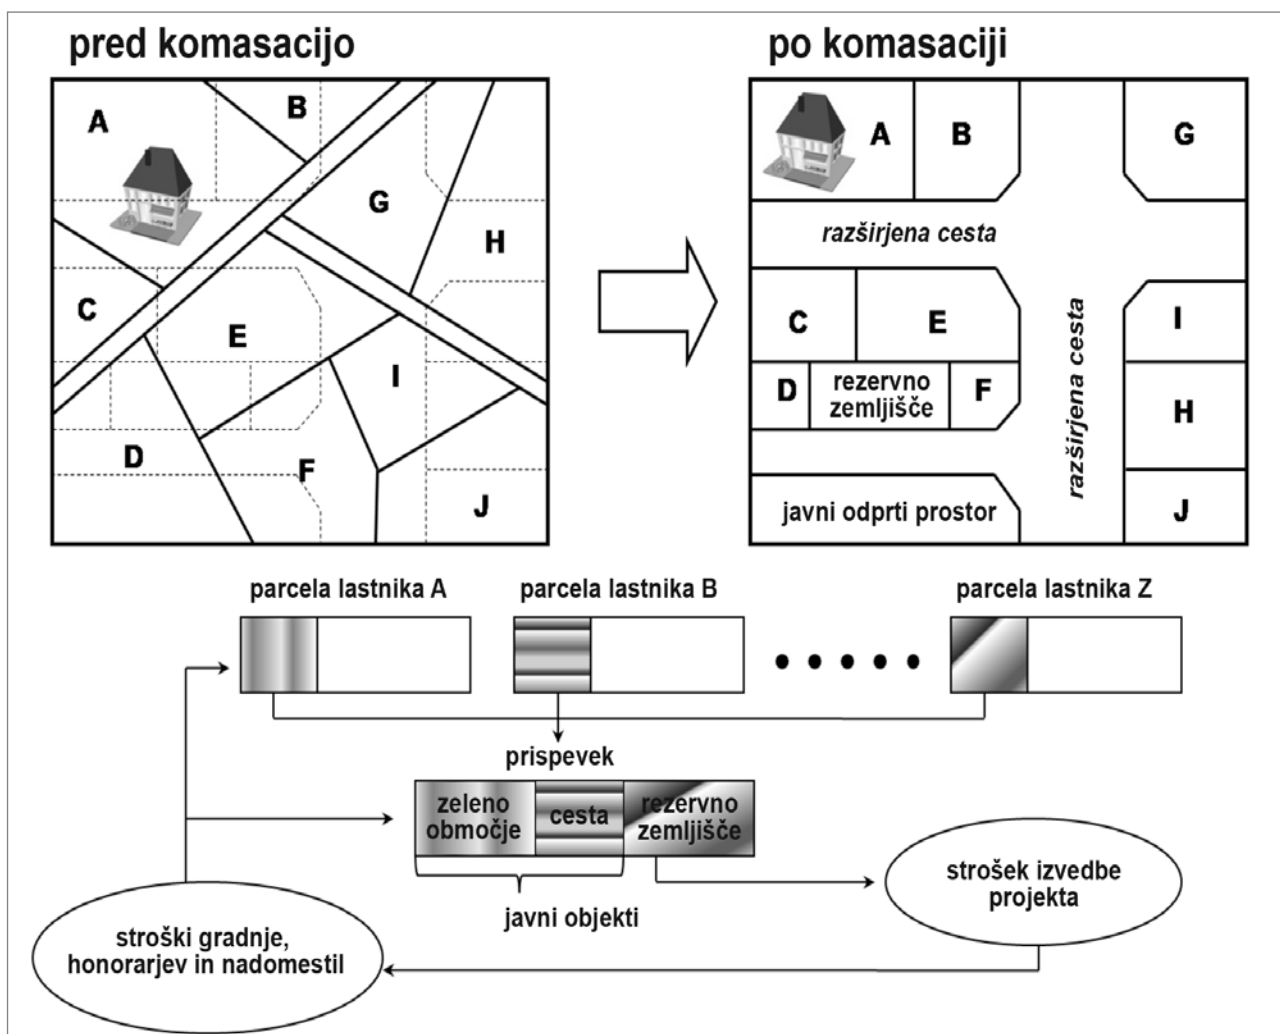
pred komasacijo

A
B
G
H
C
E
I
D
F
J

po komasaciji

A
B
G
razširjena cesta
C
E
I
D
rezervno zemljišče
F
H
razširjena cesta
javni odprti prostor
J

parcela lastnika A
parcela lastnika B
parcela lastnika Z

prispevek

zeleno območje
cesta
rezervno zemljišče

javni objekti

strošek izvedbe projekta

stroški gradnje, honorarjev in nadomestil